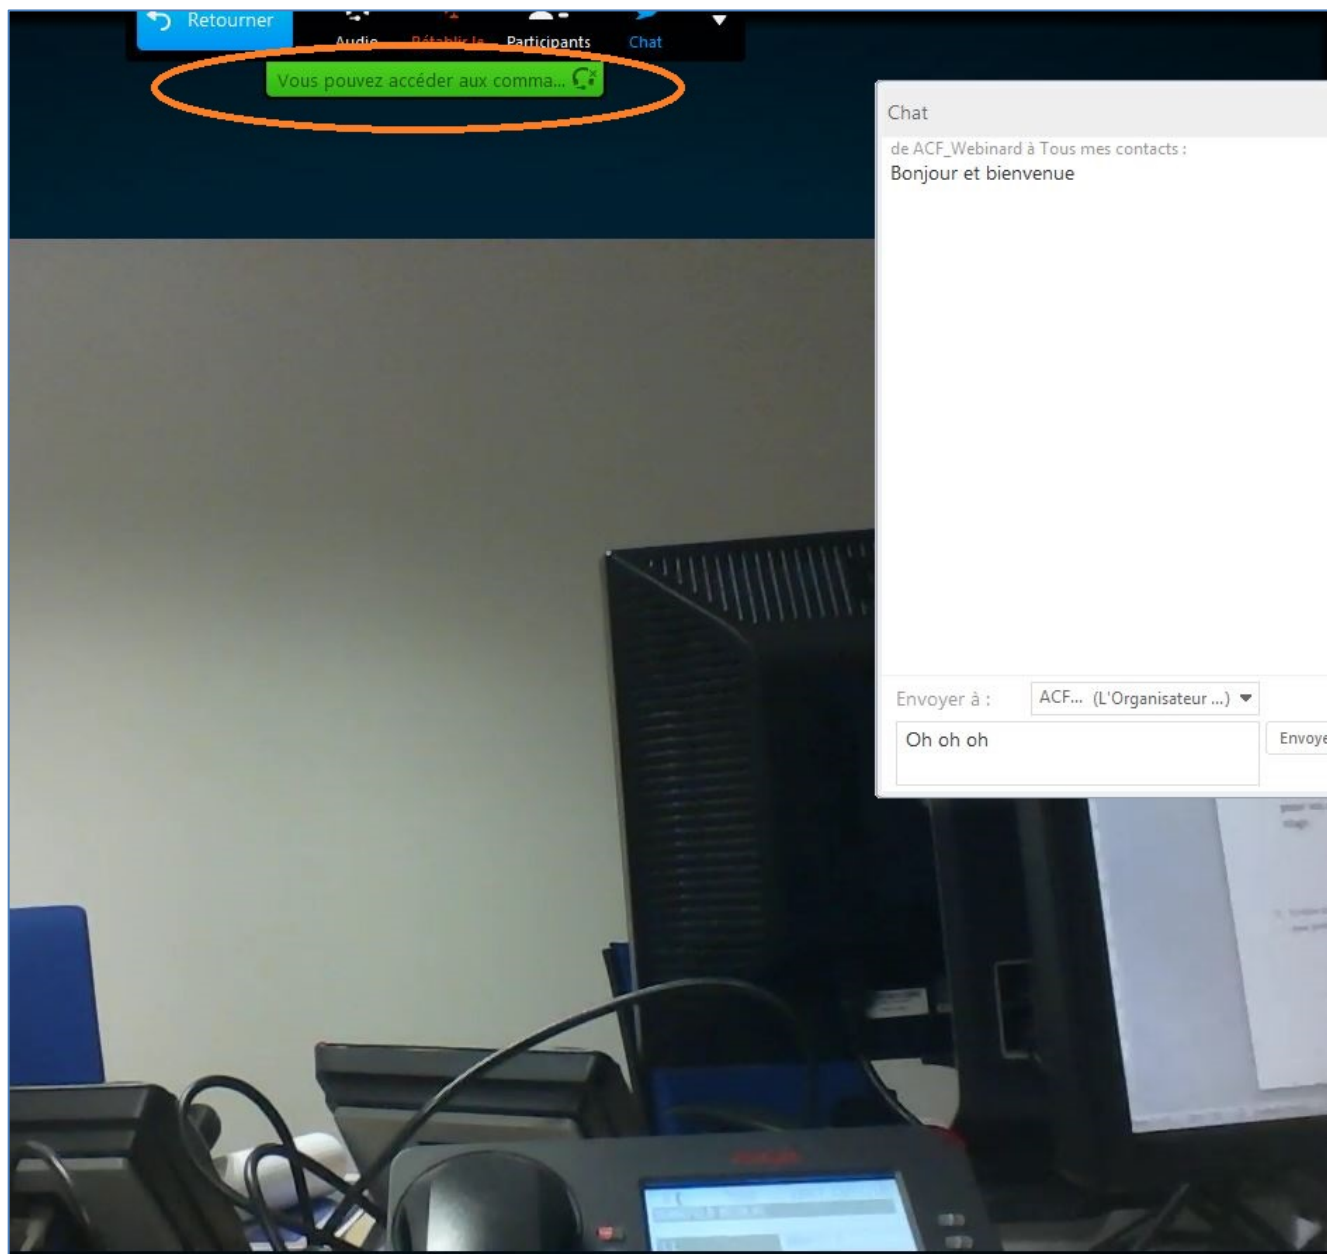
Retourner

Audio

Rétablir le

Participants

Chat

Vous pouvez accéder aux comma...

Chat

de ACF_Webinard à Tous mes contacts :

Bonjour et bienvenue

Envoyer à :

ACF... (L'Organisateur ...)

Oh oh oh

Envoye